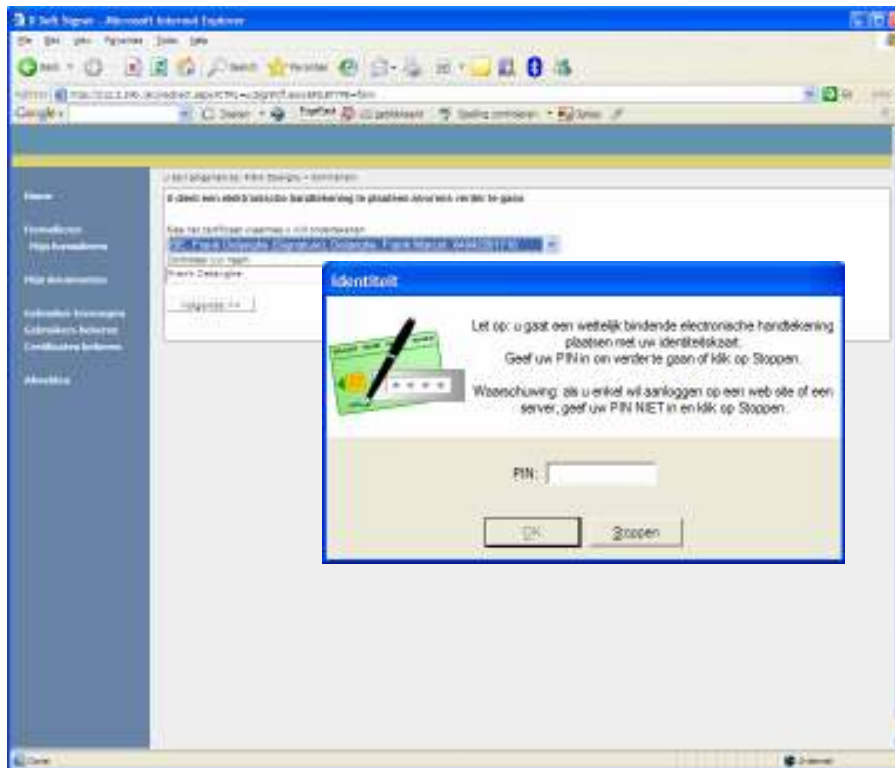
E Sett Signer - Microsoft Internet Explorer

Home

Formulieren

Mijn formulieren

Mijn documenten

Gebruikers toevoegen

Gebruikers beheren

Certificaten beheren

Afmelden

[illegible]

U dient een elektronische handtekening te plaatsen alvorens verder te gaan

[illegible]

Frank Delangle

Volgende >>

Identiteit

Let op: u gaat een wettelijk bindende electronische handtekening plaatsen met uw identiteitskaart.
Geef uw PIN in om verder te gaan of klik op Stoppen.

Waarschuwing: als u enkel wil aanloggen op een web site of een server, geef uw PIN NIET in en klik op Stoppen.

PIN:

OK

Stoppen

Done

Internet